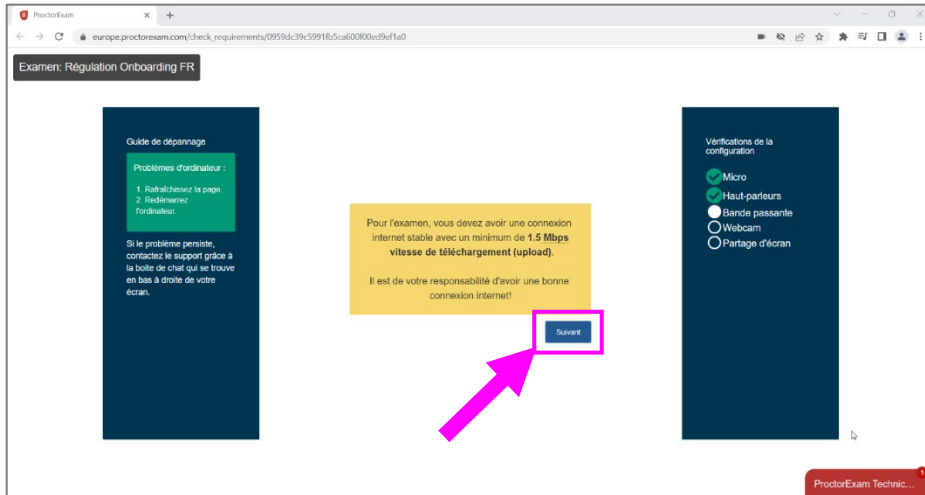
ProctorExam ×

europe.proctorexam.com/check_requirements/0959dc39c5991fb5ca600f00ed9ef1a0

Examen: Régulation Onboarding FR

Guide de dépannage

Problèmes d'ordinateur :

1. Rafraîchissez la page
2. Redémarrez l'ordinateur.

Si le problème persiste, contactez le support grâce à la boite de chat qui se trouve en bas à droite de votre écran.

Pour l'examen, vous devez avoir une connexion internet stable avec un minimum de **1.5 Mbps vitesse de téléchargement (upload)**.

Il est de votre responsabilité d'avoir une bonne connexion internet!

Suivant

Vérifications de la configuration

Micro
Haut-parleurs
Bande passante
Webcam
Partage d'écran

ProctorExam Technic...
1